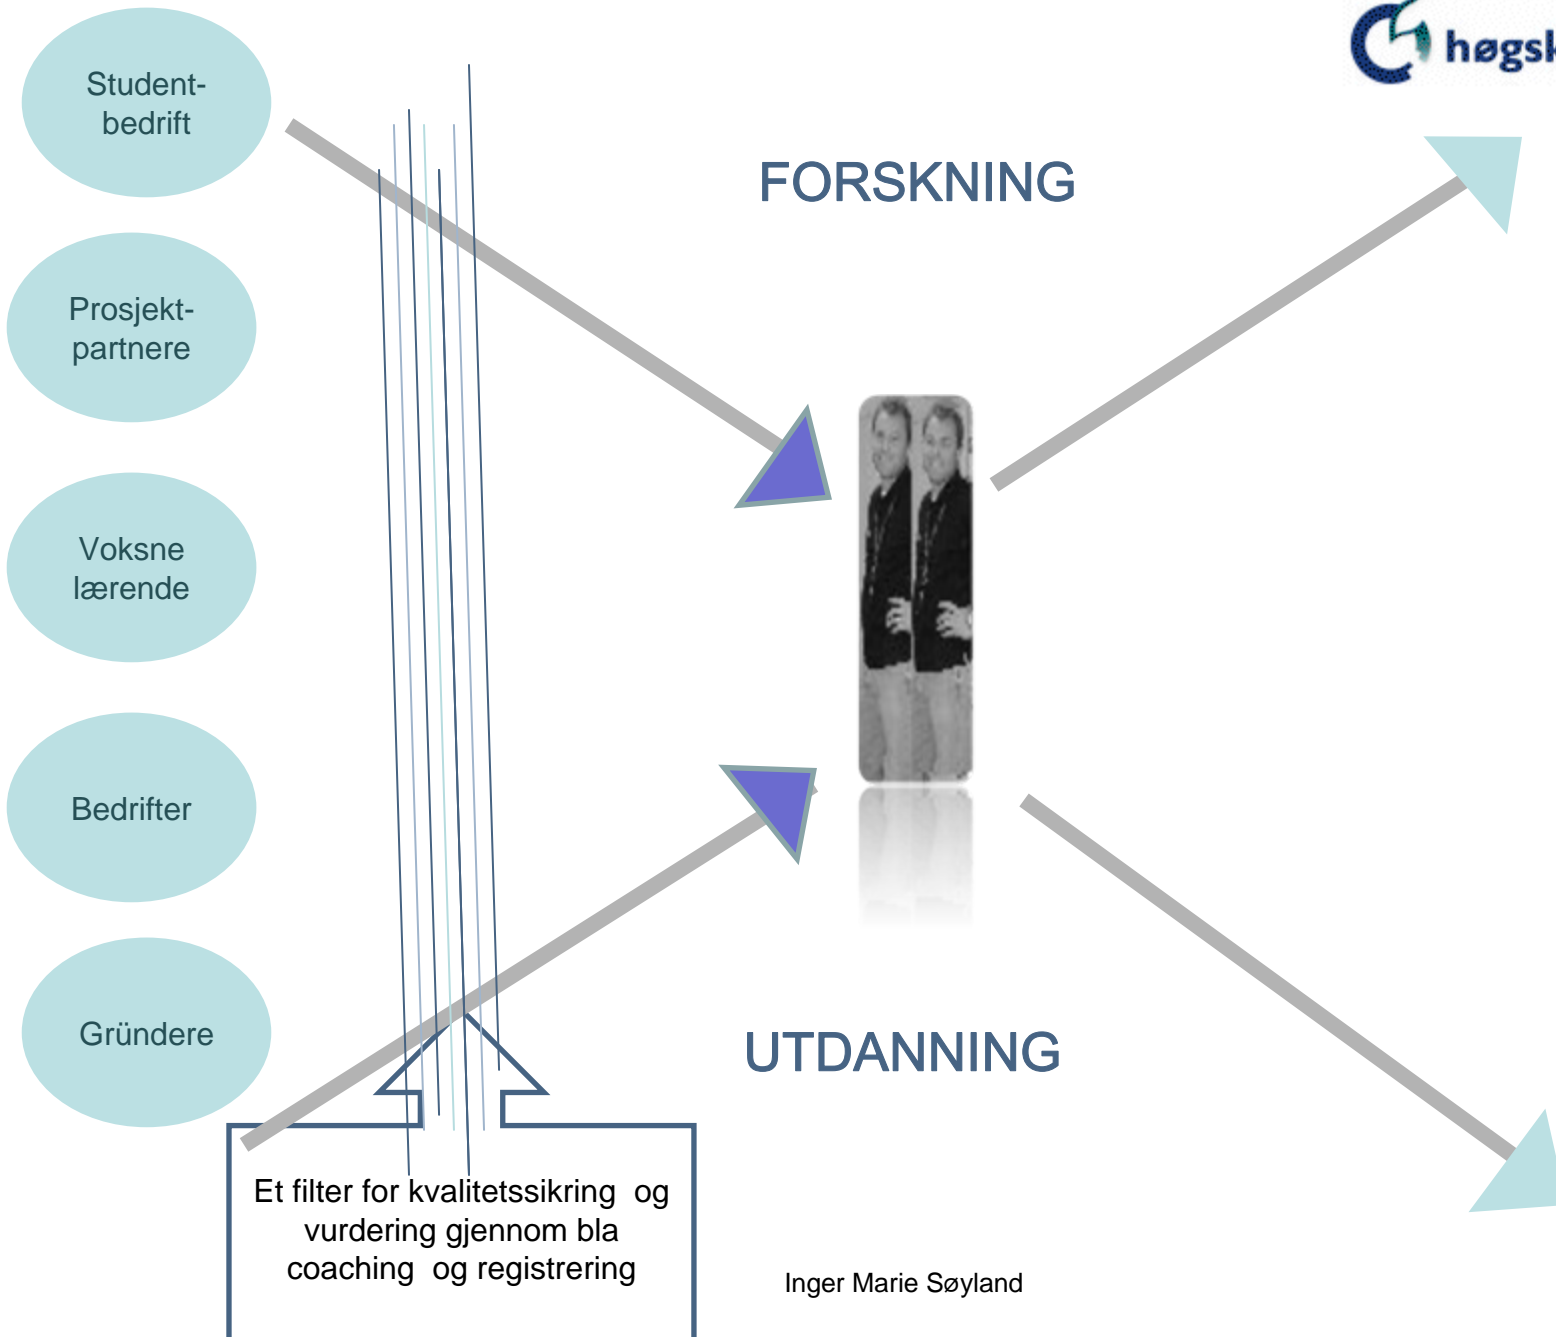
høgsk

Student-bedrift

Prosjekt-partnere

Voksne lærende

Bedrifter

Gründere

FORSKNING

UTDANNING

Et filter for kvalitetssikring og vurdering gjennom bla coaching og registrering

Inger Marie Søyland